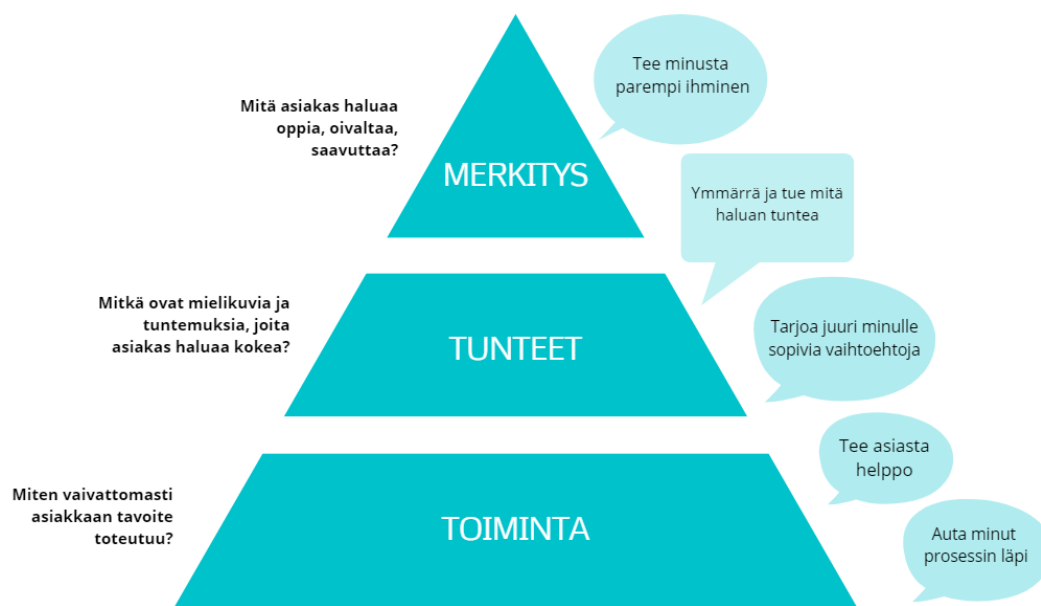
Mitä asiakas haluaa oppia, oivaltaa, saavuttaa?

MERKITYS

Tee minusta parempi ihminen

Ymmärrä ja tue mitä haluan tuntea

Mitkä ovat mielikuvia ja tuntemuksia, joita asiakas haluaa kokea?

TUNTEET

Tarjoa juuri minulle sopivia vaihtoehtoja

Tee asiasta helppo

Miten vaivattomasti asiakkaan tavoite toteutuu?

TOIMINTA

Auta minut prosessin läpi